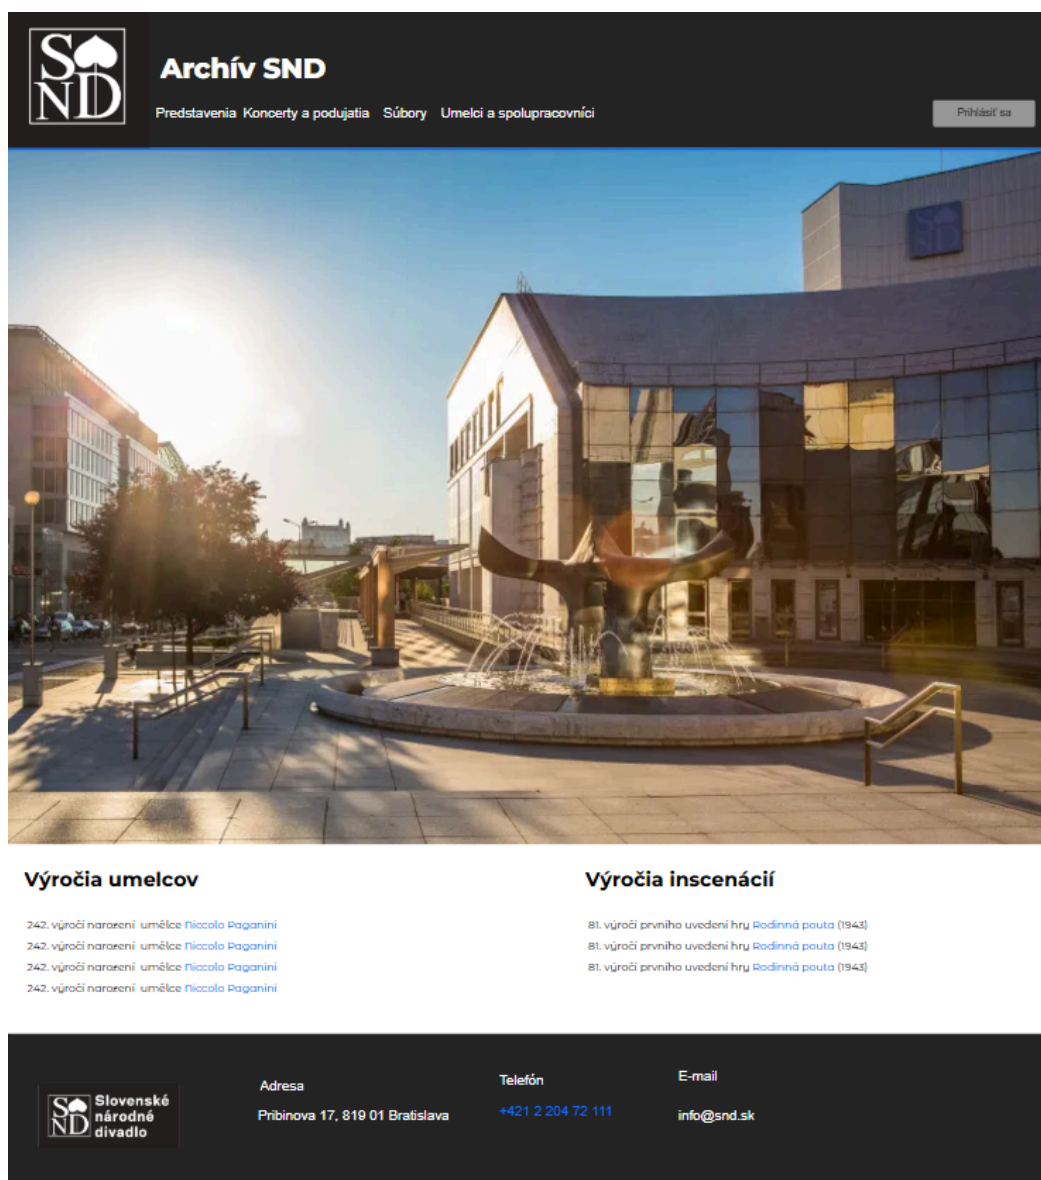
SND

Archív SND

Predstavenia Koncerty a podujatia Súbory Umelci a spolupracovníci

Prihlásiť sa

SND

Výročia umelcov

242. výročí narození umělce Niccolo Paganini
242. výročí narození umělce Niccolo Paganini
242. výročí narození umělce Niccolo Paganini
242. výročí narození umělce Niccolo Paganini

Výročia inscenácií

81. výročí prvního uvedení hry Rodinná pouta (1943)
81. výročí prvního uvedení hry Rodinná pouta (1943)
81. výročí prvního uvedení hry Rodinná pouta (1943)

SND Slovenské národné divadlo

Adresa
Pribinova 17, 819 01 Bratislava

Telefón
+421 2 204 72 111

E-mail
info@snd.sk